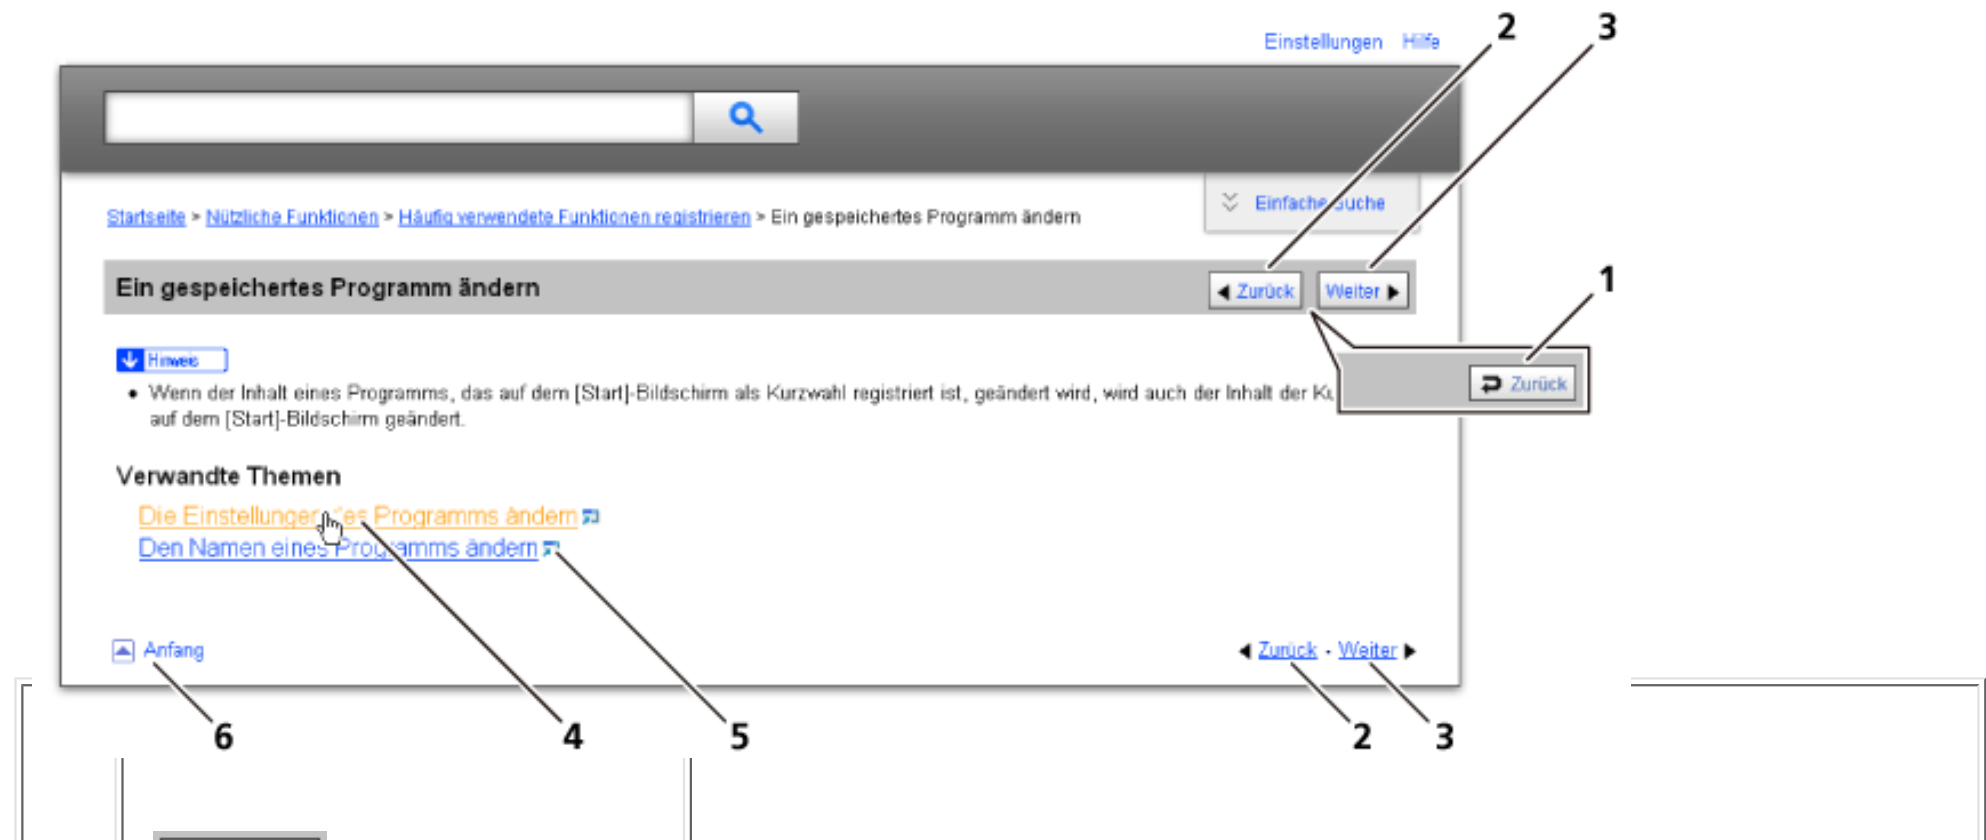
Einstellungen Hilfe

2 3

Einfache Suche

Startseite > Nützliche Funktionen > Häufig verwendete Funktionen registrieren > Ein gespeichertes Programm ändern

Ein gespeichertes Programm ändern

Zurück Weiter

1

Zurück

Hinweis

• Wenn der Inhalt eines Programms, das auf dem [Start]-Bildschirm als Kurzwahl registriert ist, geändert wird, wird auch der Inhalt der Ku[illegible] auf dem [Start]-Bildschirm geändert.

Verwandte Themen

Die Einstellungen des Programms ändern

Den Namen eines Programms ändern

Anfang

Zurück - Weiter

6 4 5 2 3